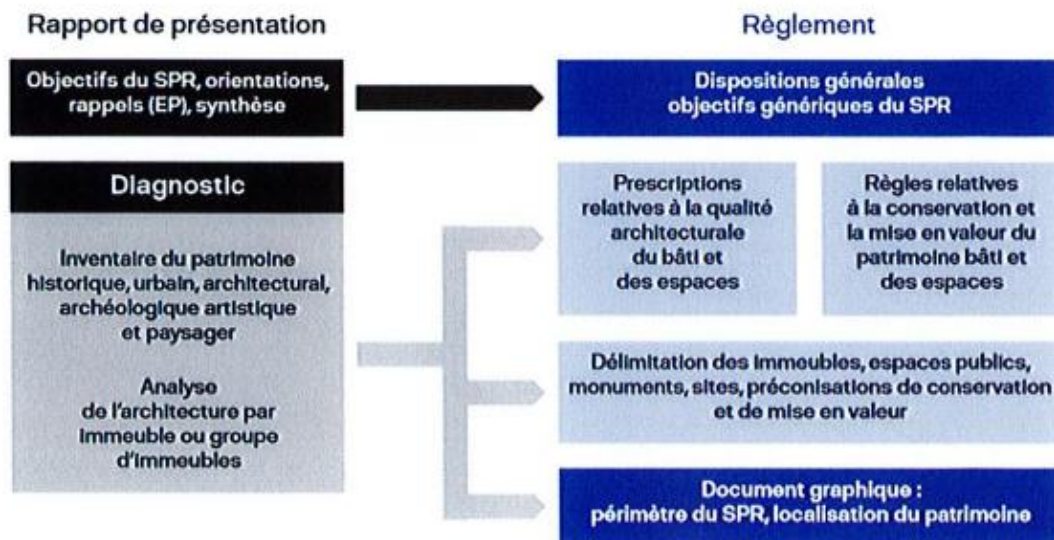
Rapport de présentation

Règlement

Objectifs du SPR, orientations, rappels (EP), synthèse

Dispositions générales objectifs génériques du SPR

Diagnostic

Inventaire du patrimoine historique, urbain, architectural, archéologique artistique et paysager

Analyse de l'architecture par immeuble ou groupe d'immeubles

Prescriptions relatives à la qualité architecturale du bâti et des espaces

Règles relatives à la conservation et la mise en valeur du patrimoine bâti et des espaces

Délimitation des immeubles, espaces publics, monuments, sites, préconisations de conservation et de mise en valeur

Document graphique : périmètre du SPR, localisation du patrimoine